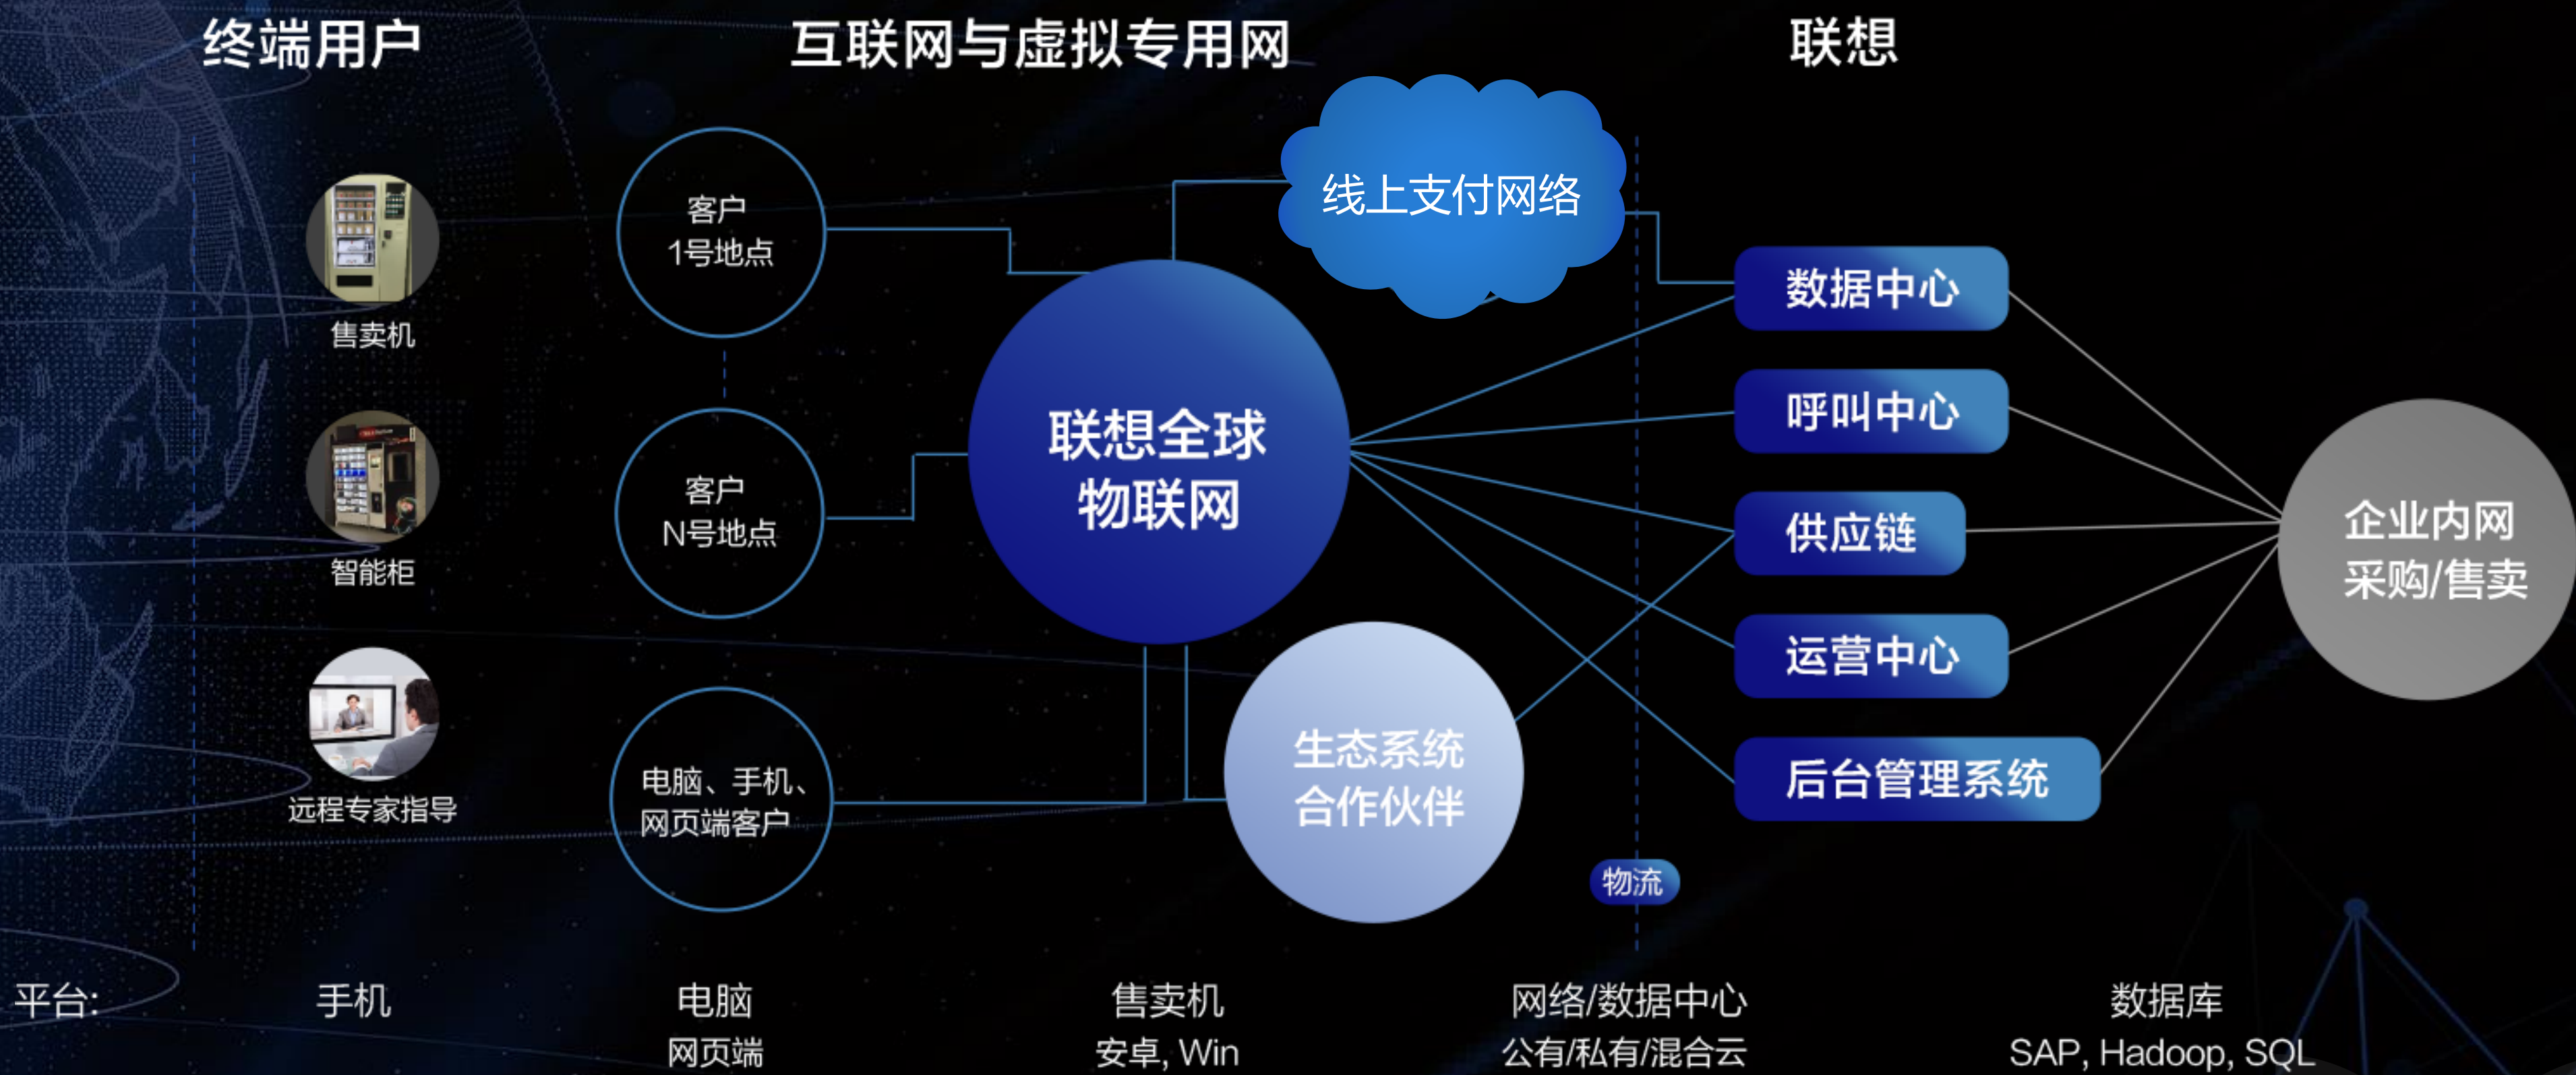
终端用户

互联网与虚拟专用网

联想

售卖机

智能柜

远程专家指导

客户
1号地点

客户
N号地点

电脑、手机、网页端客户

线上支付网络

联想全球物联网

生态系统合作伙伴

数据中心

呼叫中心

供应链

运营中心

后台管理系统

企业内网
采购/售卖

物流

平台:

手机

电脑
网页端

售卖机
安卓, Win

网络/数据中心
公有/私有/混合云

数据库
SAP, Hadoop, SQL